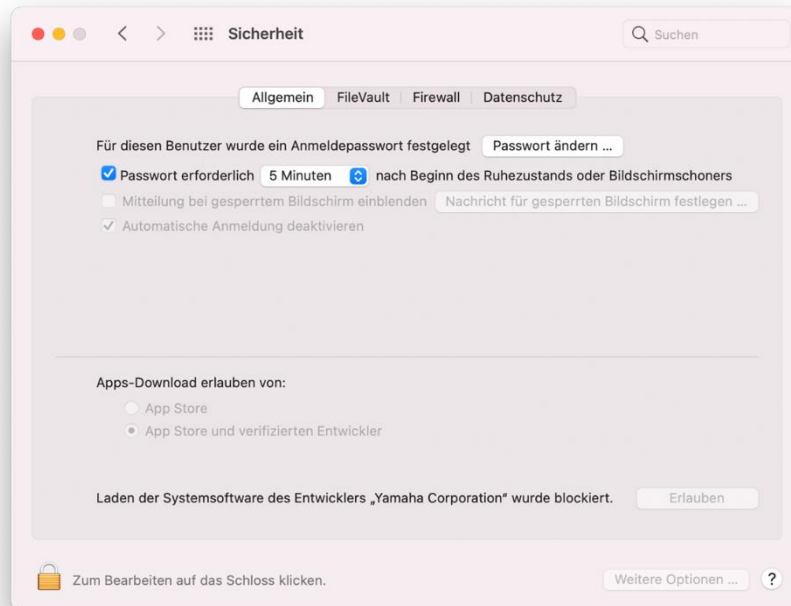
Sicherheit

Suchen

Allgemein | FileVault | Firewall | Datenschutz

Für diesen Benutzer wurde ein Anmeldepasswort festgelegt Passwort ändern ...

Passwort erforderlich 5 Minuten nach Beginn des Ruhezustands oder Bildschirmschoners

Mitteilung bei gesperrtem Bildschirm einblenden Nachricht für gesperrten Bildschirm festlegen ...

Automatische Anmeldung deaktivieren

Apps-Download erlauben von:

App Store

App Store und verifizierten Entwickler

Laden der Systemsoftware des Entwicklers „Yamaha Corporation" wurde blockiert. Erlauben

Zum Bearbeiten auf das Schloss klicken.

Weitere Optionen ... ?